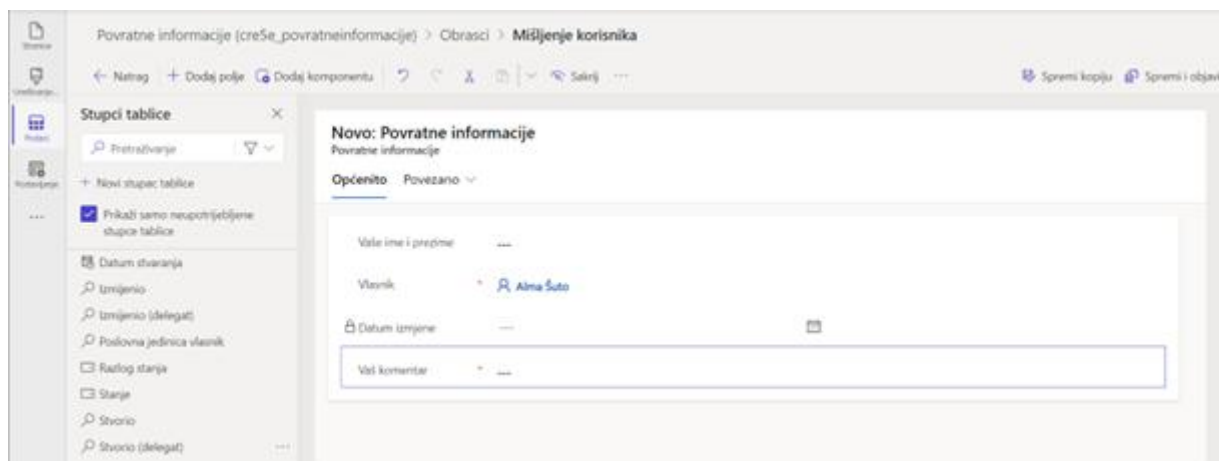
Stranice
Umetni...
Podaci
Rješenje
...

Povratne informacije (cre5e_povratneinformacije) > Obrasci > Mišljenje korisnika

← Natrag + Dodaj polje Dodaj komponentu Sakrij ···

Spremi kopiju Spremi i objavi

Stupci tablice ×

Pretraživanje

+ Novi stupac tablice

Prikaži samo neupotrijebljene stupce tablice

Datum stvaranja
Izmijenio
Izmijenio (delegat)
Poslovna jedinica vlasnik
Razlog stanja
Stanje
Stvorio
Stvorio (delegat) ···

Novo: Povratne informacije
Povratne informacije

Općenito Povezano

Vaše ime i prezime ---

Vlasnik * Alma Šuto

Datum izmjene ---

Vaš komentar * ---